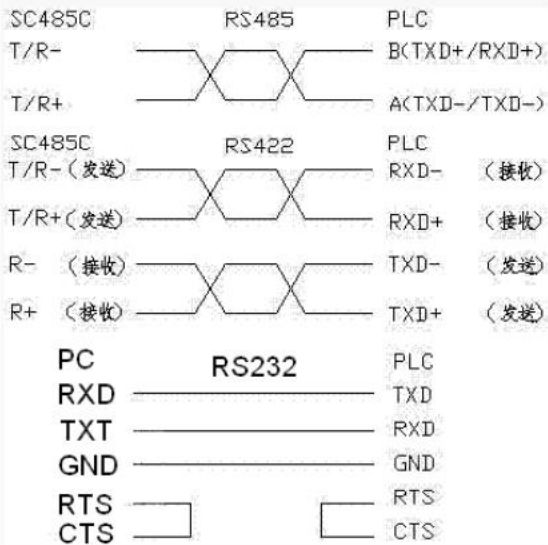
SC485C RS485 PLC

T/R- B(TXD+/RXD+)

T/R+ A(TXD-/TXD-)

SC485C RS422 PLC

T/R-(发送) RXD- (接收)

T/R+(发送) RXD+ (接收)

R- (接收) TXD- (发送)

R+ (接收) TXD+ (发送)

PC RS232 PLC

RXD TXD

TXT RXD

GND GND

RTS RTS

CTS CTS